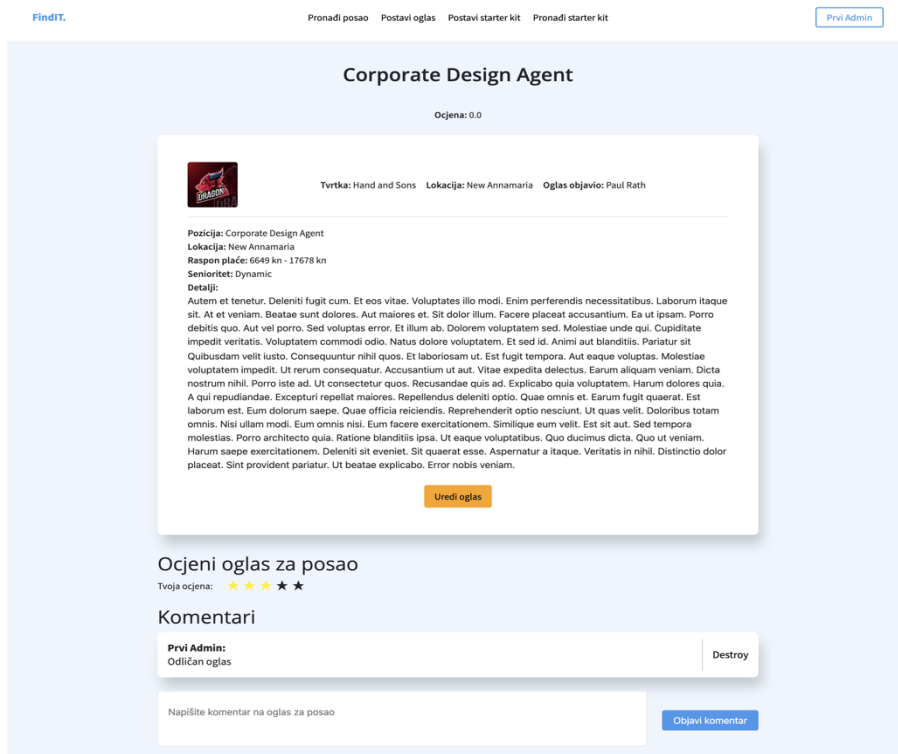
FindIT.

Pronađi posao Postavi oglas Postavi starter kit Pronađi starter kit

Prvi Admin

Corporate Design Agent

Ocjena: 0.0

DRAGON

Tvrtka: Hand and Sons Lokacija: New Annamaria Oglas objavio: Paul Rath

Pozicija: Corporate Design Agent
Lokacija: New Annamaria
Raspon plaće: 6649 kn - 17678 kn
Senioritet: Dynamic
Detalji:
Autem et tenetur. Deleniti fugit cum. Et eos vitae. Voluptates illo modi. Enim perferendis necessitatibus. Laborum itaque sit. At et veniam. Beatae sunt dolores. Aut maiores et. Sit dolor illum. Facere placeat accusantium. Ea ut ipsam. Porro debitis quo. Aut vel porro. Sed voluptas error. Et illum ab. Dolorem voluptatem sed. Molestiae unde qui. Cupiditate impedit veritatis. Voluptatem commodi odio. Natus dolore voluptatem. Et sed id. Animi aut blanditiis. Pariatur sit Quibusdam velit iusto. Consequuntur nihil quos. Et laboriosam ut. Est fugit tempora. Aut eaque voluptas. Molestiae voluptatem impedit. Ut rerum consequatur. Accusantium ut aut. Vitae expedita delectus. Earum aliquam veniam. Dicta nostrum nihil. Porro iste ad. Ut consectetur quos. Recusandae quis ad. Explicabo quia voluptatem. Harum dolores quia. A qui repudiandae. Excepturi repellat maiores. Repellendus deleniti optio. Quae omnis et. Earum fugit quaerat. Est laborum est. Eum dolorum saepe. Quae officia reiciendis. Reprehenderit optio nesciunt. Ut quas velit. Doloribus totam omnis. Nisi ullam modi. Eum omnis nisi. Eum facere exercitationem. Similique eum velit. Est sit aut. Sed tempora molestias. Porro architecto quia. Ratione blanditiis ipsa. Ut eaque voluptatibus. Quo ducimus dicta. Quo ut veniam. Harum saepe exercitationem. Deleniti sit eveniet. Sit quaerat esse. Aspernatur a itaque. Veritatis in nihil. Distinctio dolor placeat. Sint provident pariatur. Ut beatae explicabo. Error nobis veniam.

Uredi oglas

Ocjeni oglas za posao
Tvoja ocjena: ★★★★★

Komentari

Prvi Admin:
Odličan oglas

Destroy

Napišite komentar na oglas za posao

Objavi komentar